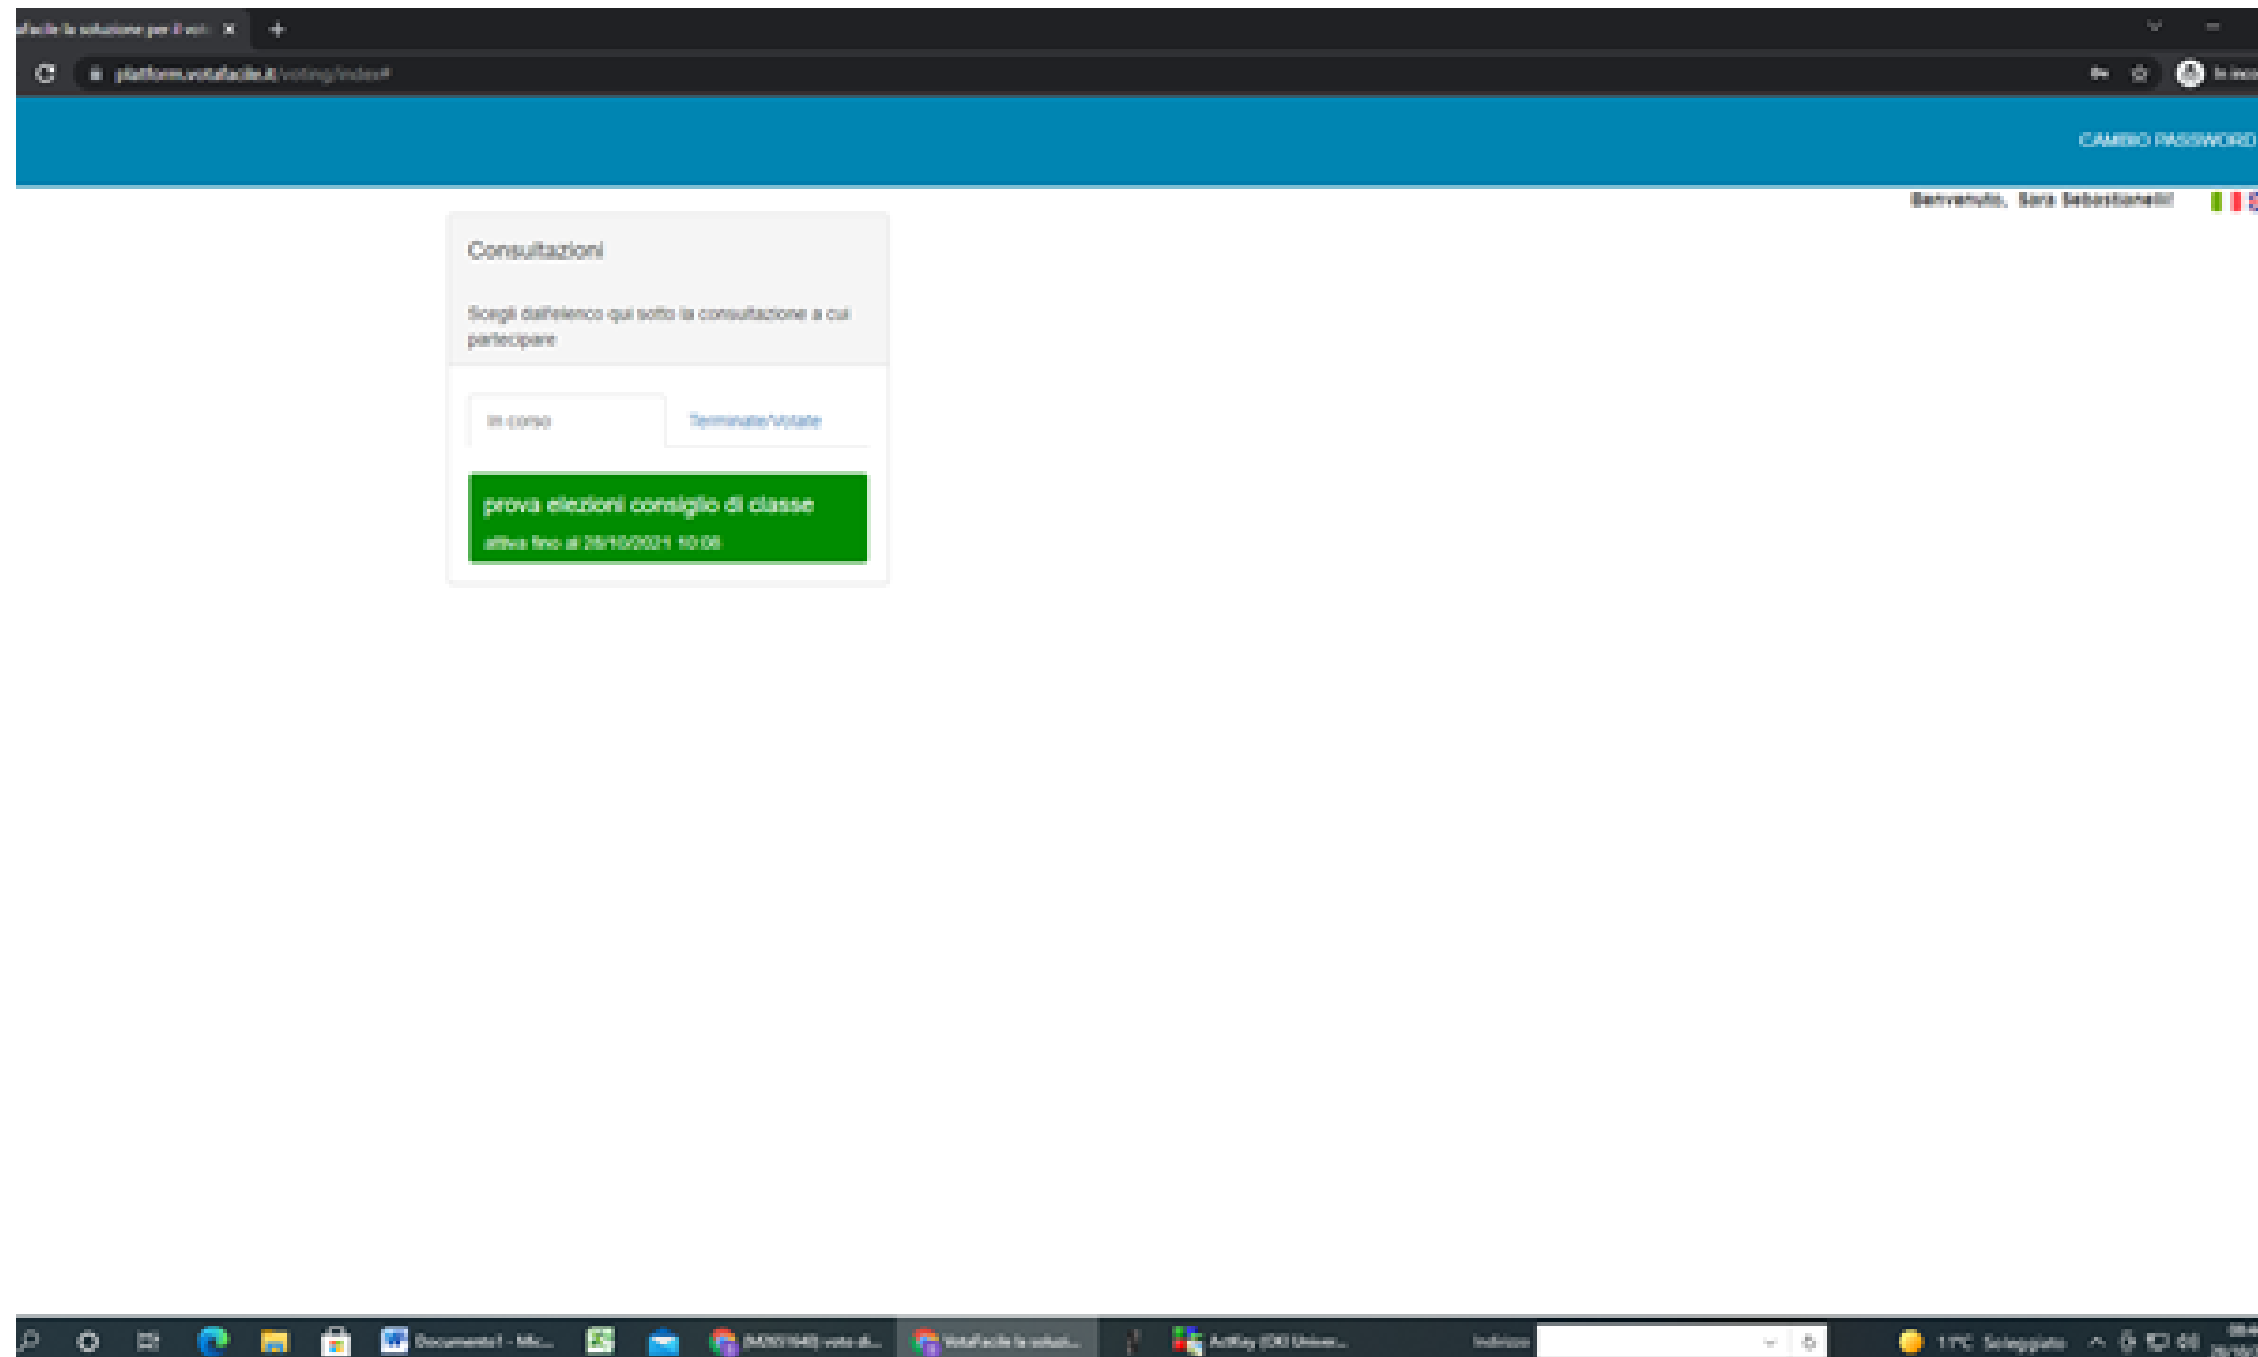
afacile la soluzione per il vot ×

platform.votafacile.it/voting/index#

In inco

CAMBIO PASSWORD

Benvenuto, Sara Sebastianelli!

Consultazioni

Scegli dall'elenco qui sotto la consultazione a cui partecipare

In corso

Terminate/Votate

prova elezioni consiglio di classe

attiva fino al 26/10/2021 10:08

Documento1 - Mic...

[M2021648] voto di...

VotaFacile la soluzi...

ActKey (DKI Univer...

Indirizzo

17°C Soleggiato

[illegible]